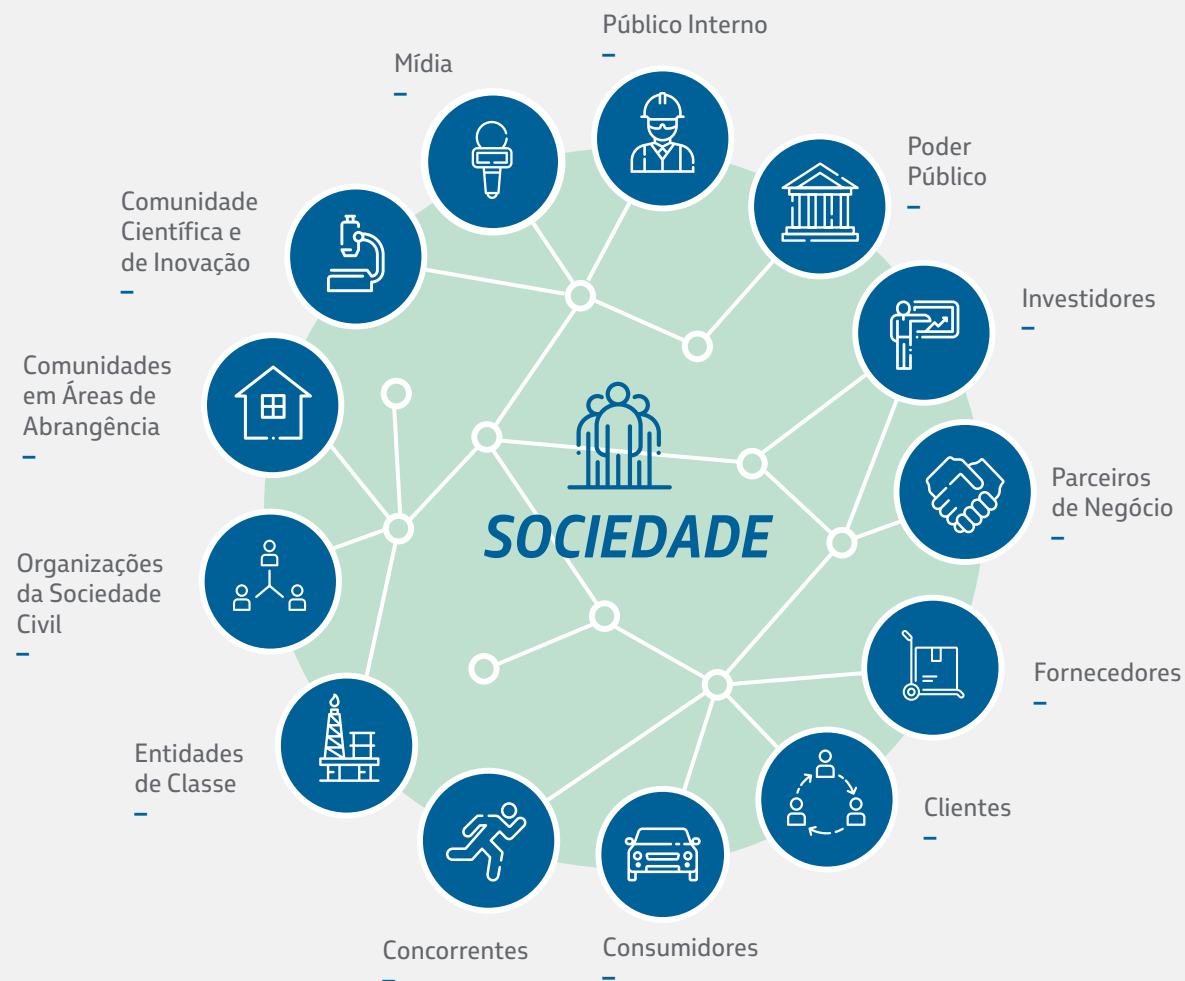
Público Interno
–

Mídia
–

Poder Público
–

Comunidade Científica e de Inovação
–

Investidores
–

Comunidades em Áreas de Abrangência
–

SOCIEDADE

Parceiros de Negócio
–

Organizações da Sociedade Civil
–

Fornecedores
–

Entidades de Classe
–

Clientes
–

Concorrentes
–

Consumidores
–